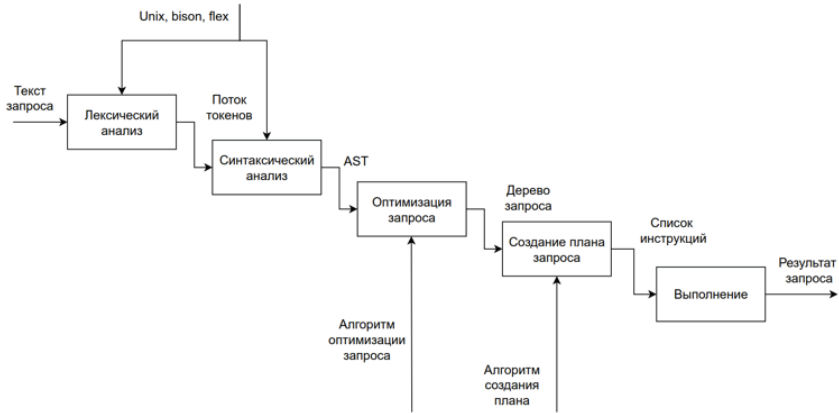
Unix, bison, flex

Текст запроса

Лексический анализ

Поток токенов

Синтаксический анализ

AST

Оптимизация запроса

Дерево запроса

Создание плана запроса

Список инструкций

Выполнение

Результат запроса

Алгоритм оптимизации запроса

Алгоритм создания плана